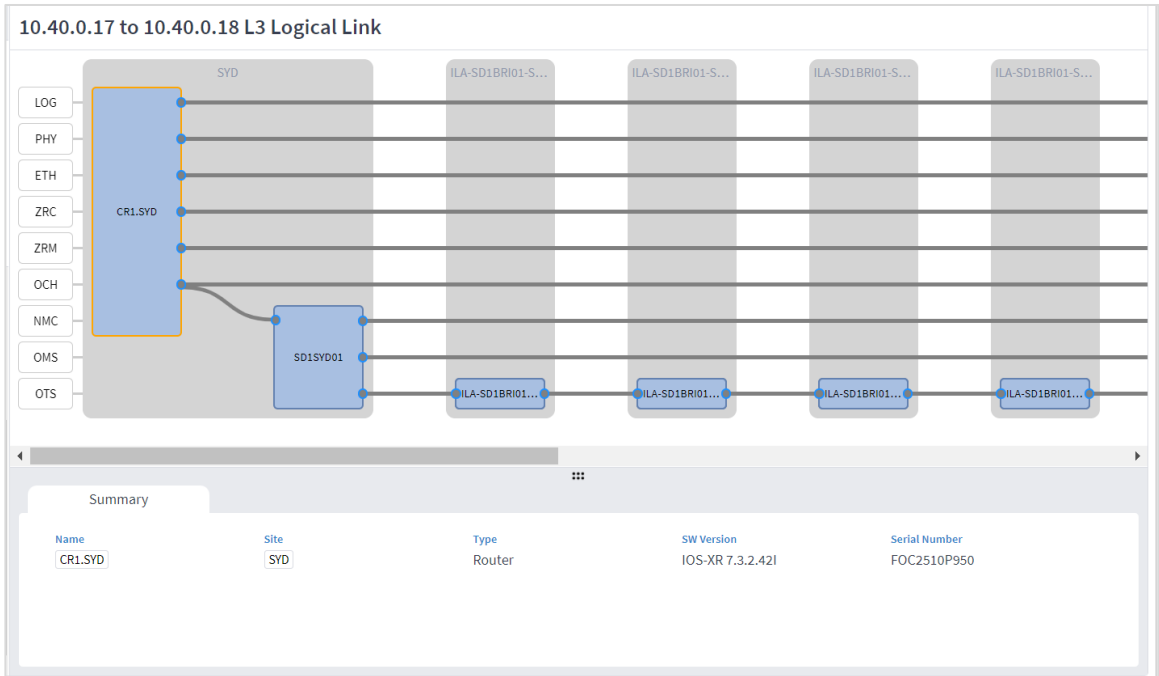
10.40.0.17 to 10.40.0.18 L3 Logical Link

SYD

ILA-SD1BRI01-S...

ILA-SD1BRI01-S...

ILA-SD1BRI01-S...

ILA-SD1BRI01-S...

LOG

PHY

ETH

ZRC

ZRM

OCH

NMC

OMS

OTS

CR1.SYD

SD1SYD01

ILA-SD1BRI01...

ILA-SD1BRI01...

ILA-SD1BRI01...

ILA-SD1BRI01...

Summary

| Name | Site | Type | SW Version | Serial Number |
|---|---|---|---|---|
| CR1.SYD | SYD | Router | IOS-XR 7.3.2.42I | FOC2510P950 |